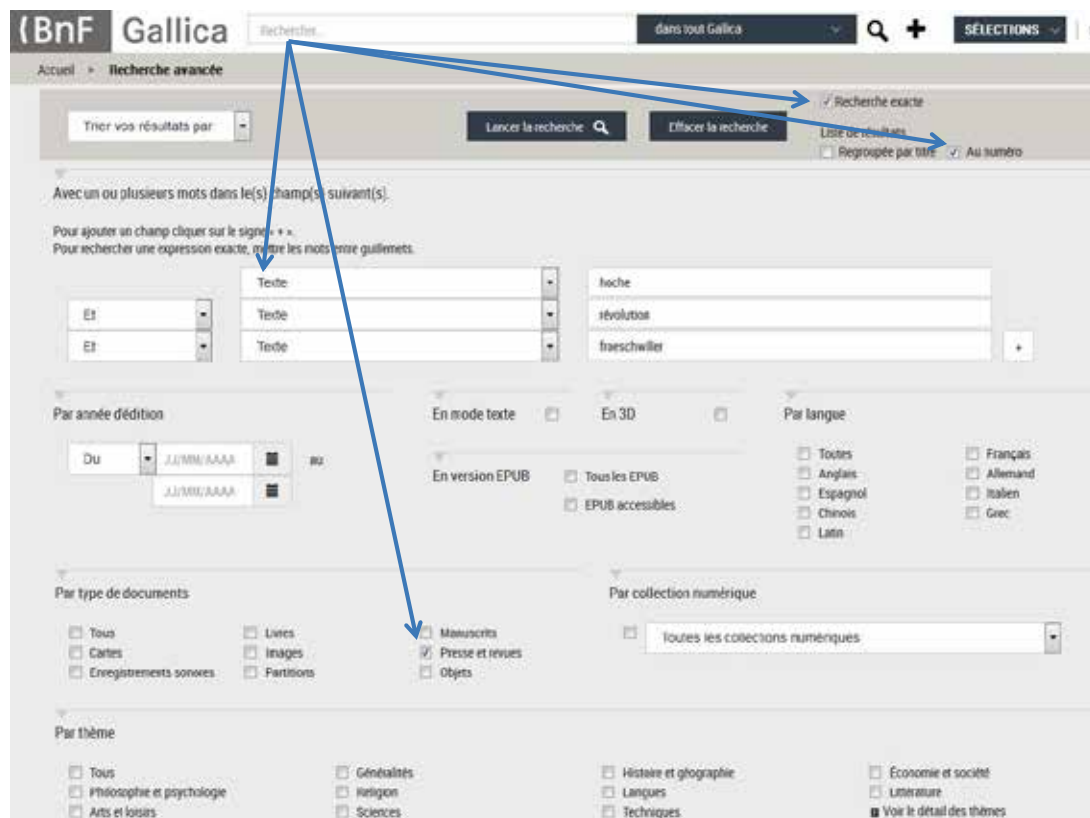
BnF Gallica Rechercher... dans tout Gallica SÉLECTIONS

Accueil > Recherche avancée

Trier vos résultats par

Lancer la recherche Effacer la recherche

Recherche exacte

Liste de résultats

Regroupée par titre Au numéro

Avec un ou plusieurs mots dans le(s) champ(s) suivant(s).

Pour ajouter un champ cliquer sur le signe « + ».
Pour rechercher une expression exacte, mettre les mots entre guillemets.

| | | |
|---|---|---|
| | Texte | hoche |
| Et | Texte | révolution |
| Et | Texte | fraeschwiller |

+

Par année d'édition

Du JJ/MM/AAAA au JJ/MM/AAAA

En mode texte

En 3D

En version EPUB

Tous les EPUB

EPUB accessibles

Par langue

Toutes
Anglais
Espagnol
Chinois
Latin
Français
Allemand
Italien
Grec

Par type de documents

Tous
Cartes
Enregistrements sonores
Livres
Images
Partitions
Manuscrits
Presse et revues
Objets

Par collection numérique

Toutes les collections numériques

Par thème

Tous
Philosophie et psychologie
Arts et loisirs
Généralités
Religion
Sciences
Histoire et géographie
Langues
Techniques
Économie et société
Littérature
Voir le détail des thèmes